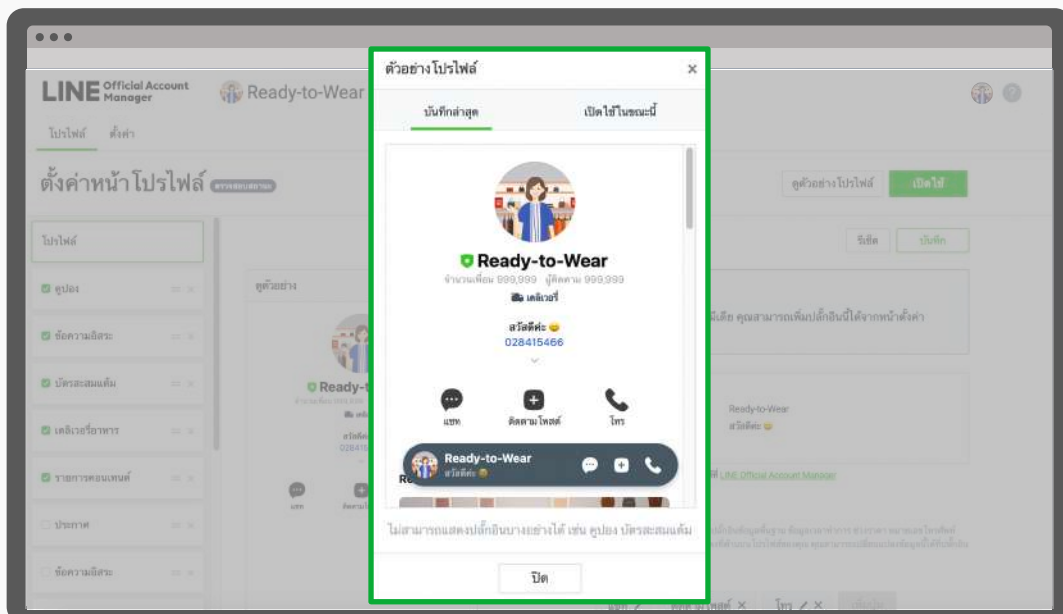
LINE Official Account Manager

Ready-to-Wear

โปรไฟล์ ตั้งค่า

ตั้งค่าหน้าโปรไฟล์

ดูตัวอย่างโปรไฟล์ เปิดใช้

รีเซ็ต บันทึก

โปรไฟล์

คูปอง

ข้อความอิสระ

บัตรสะสมแต้ม

เดลิเวอรี่อาหาร

รายการคอนเทนต์

ประกาศ

ข้อความอิสระ

ดูตัวอย่าง

Ready-to-Wear

สวัสดีค่ะ

คุณสามารถเพิ่มปลั๊กอินนี้ได้จากหน้าตั้งค่า

LINE Official Account Manager

ตัวอย่างโปรไฟล์

×

บันทึกล่าสุด

เปิดใช้ในขณะนี้

Ready-to-Wear

จำนวนเพื่อน 999,999 · ผู้ติดตาม 999,999

เดลิเวอรี่

สวัสดีค่ะ 😊

028415466

แชท

ติดตามโพสต์

โทร

Ready-to-Wear

สวัสดีค่ะ 😊

ไม่สามารถแสดงปลั๊กอินบางอย่างได้ เช่น คูปอง บัตรสะสมแต้ม

ปิด